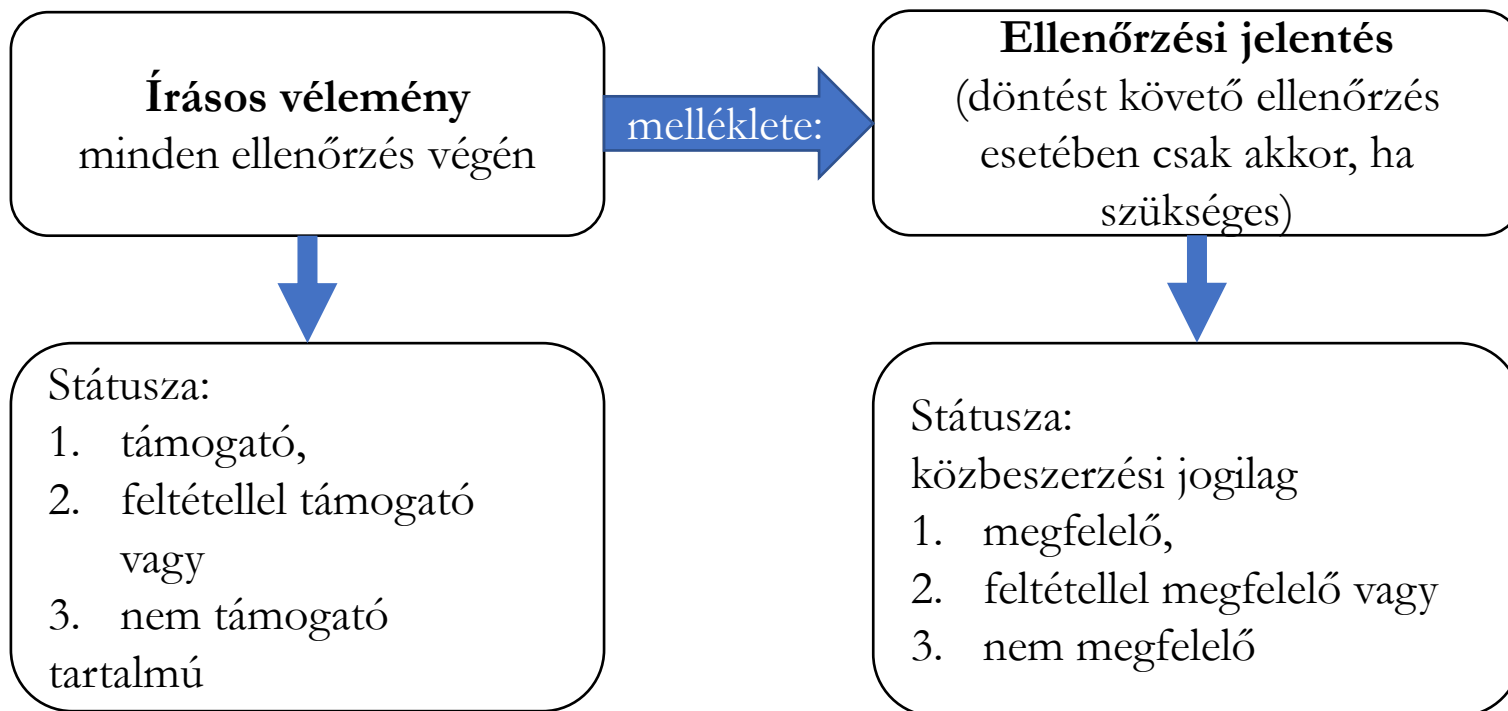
**Írásos vélemény**
minden ellenőrzés végén

melléklete:

**Ellenőrzési jelentés**
(döntést követő ellenőrzés esetében csak akkor, ha szükséges)

Státusza:
1. támogató,
2. feltétellel támogató vagy
3. nem támogató
tartalmú

Státusza:
közbeszerzési jogilag
1. megfelelő,
2. feltétellel megfelelő vagy
3. nem megfelelő